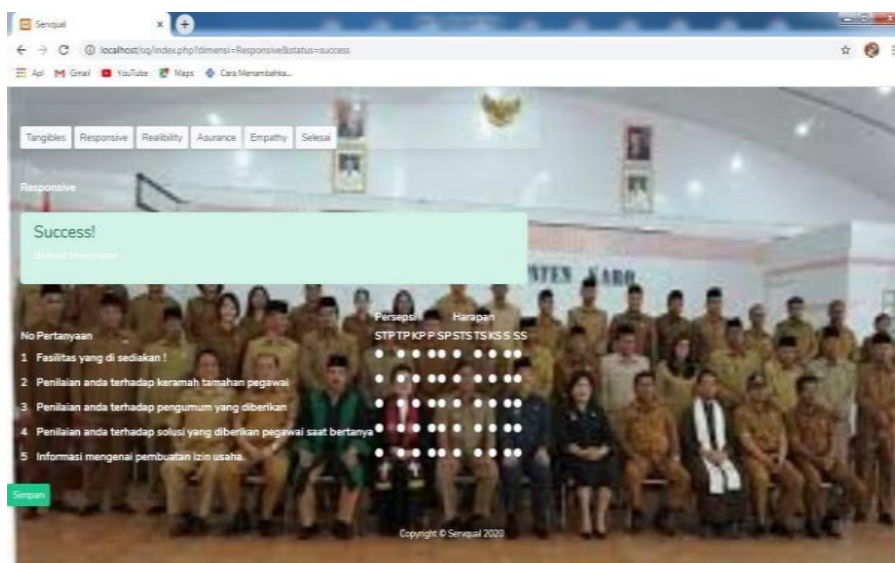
Senqual

localhost/sq/index.php?dimensi=Responsive&status=success

Apl Gmail YouTube Maps Cara Menambahka...

Tangibles Responsive Realibility Asurance Empathy Selesai

Responsive

Success!

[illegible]

No Pertanyaan

Persepsi Harapan

STP TP KP P SP STS TS KS S SS

1 Fasilitas yang di sediakan !

2 Penilaian anda terhadap keramah tamahan pegawai

3 Penilaian anda terhadap pengumum yang diberikan

4 Penilaian anda terhadap solusi yang diberikan pegawai saat bertanya

5 Informasi mengenai pembuatan izin usaha.

Simpan

Copyright © Senqual 2020